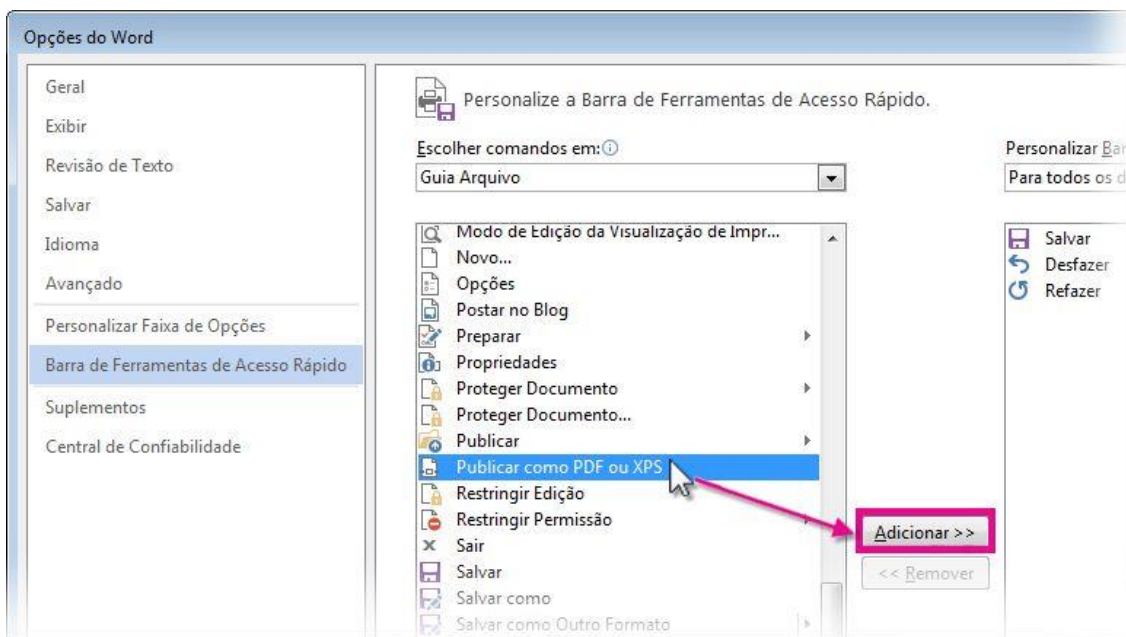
Opções do Word

Geral
Exibir
Revisão de Texto
Salvar
Idioma
Avançado
Personalizar Faixa de Opções
Barra de Ferramentas de Acesso Rápido
Suplementos
Central de Confiabilidade

Personalize a Barra de Ferramentas de Acesso Rápido.

Escolher comandos em: ⓘ
Guia Arquivo

Modo de Edição da Visualização de Impr...
Novo...
Opções
Postar no Blog
Preparar
Propriedades
Proteger Documento
Proteger Documento...
Publicar
Publicar como PDF ou XPS
Restringir Edição
Restringir Permissão
Sair
Salvar
Salvar como
Salvar como Outro Formato

Adicionar >>
<< Remover

Personalizar Bar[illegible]
Para todos os d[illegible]

Salvar
Desfazer
Refazer